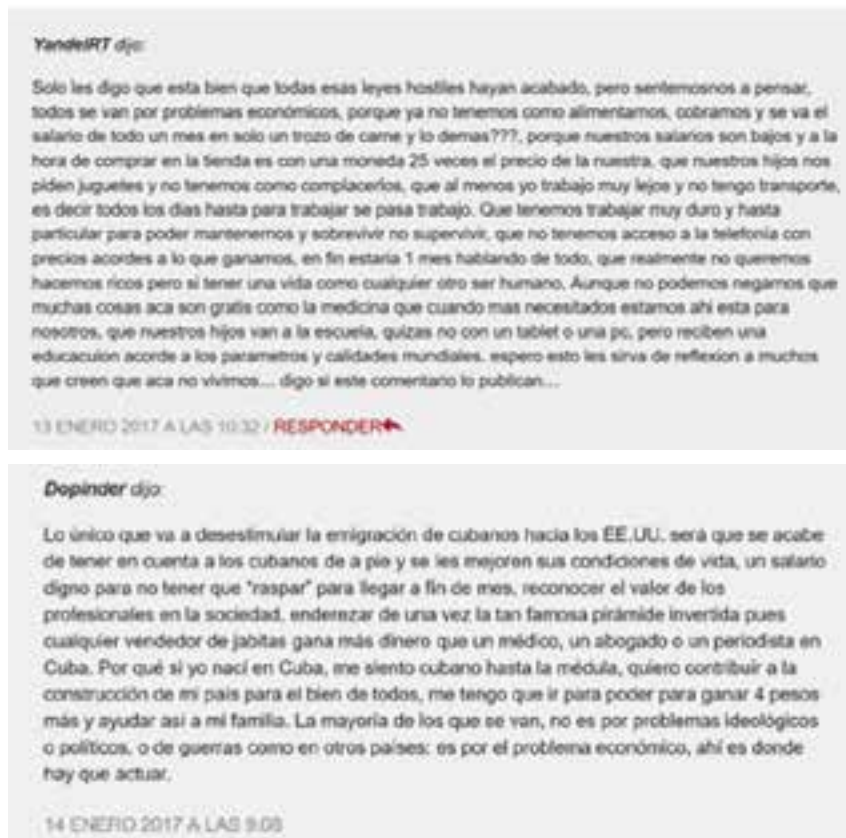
YandelRT dijo:

Solo les digo que esta bien que todas esas leyes hostiles hayan acabado, pero sentemosnos a pensar, todos se van por problemas económicos, porque ya no tenemos como alimentarnos, cobramos y se va el salario de todo un mes en solo un trozo de carne y lo demas???, porque nuestros salarios son bajos y a la hora de comprar en la tienda es con una moneda 25 veces el precio de la nuestra, que nuestros hijos nos piden juguetes y no tenemos como complacerlos, que al menos yo trabajo muy lejos y no tengo transporte, es decir todos los dias hasta para trabajar se pasa trabajo. Que tenemos trabajar muy duro y hasta particular para poder mantenernos y sobrevivir no supervivir, que no tenemos acceso a la telefonia con precios acordes a lo que ganamos, en fin estaria 1 mes hablando de todo, que realmente no queremos hacernos ricos pero si tener una vida como cualquier otro ser humano. Aunque no podemos negarnos que muchas cosas aca son gratis como la medicina que cuando mas necesitados estamos ahi esta para nosotros, que nuestros hijos van a la escuela, quizas no con un tablet o una pc, pero reciben una educacuion acorde a los parametros y calidades mundiales. espero esto les sirva de reflexion a muchos que creen que aca no vivimos.... digo si este comentario lo publican....

13 ENERO 2017 A LAS 10:32 / RESPONDER

Dopinder dijo:

Lo único que va a desestimular la emigración de cubanos hacia los EE.UU. será que se acabe de tener en cuenta a los cubanos de a pie y se les mejoren sus condiciones de vida, un salario digno para no tener que "raspar" para llegar a fin de mes, reconocer el valor de los profesionales en la sociedad, enderezar de una vez la tan famosa pirámide invertida pues cualquier vendedor de jabitas gana más dinero que un médico, un abogado o un periodista en Cuba. Por qué si yo nací en Cuba, me siento cubano hasta la médula, quiero contribuir a la construcción de mi país para el bien de todos, me tengo que ir para poder para ganar 4 pesos más y ayudar así a mi familia. La mayoría de los que se van, no es por problemas ideológicos o políticos, o de guerras como en otros países: es por el problema económico, ahí es donde hay que actuar.

14 ENERO 2017 A LAS 9:08